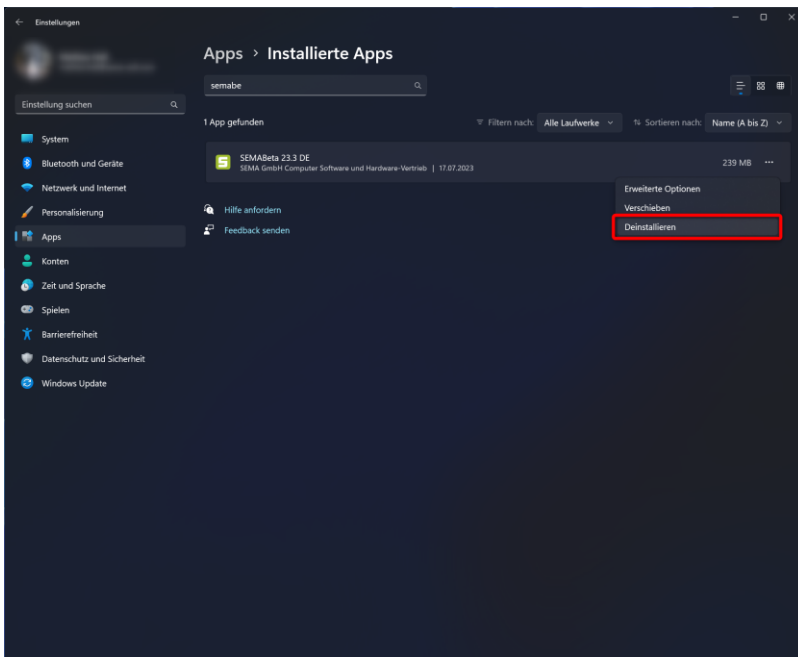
Einstellungen

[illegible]

Einstellung suchen

System
Bluetooth und Geräte
Netzwerk und Internet
Personalisierung
Apps
Konten
Zeit und Sprache
Spielen
Barrierefreiheit
Datenschutz und Sicherheit
Windows Update

Apps > Installierte Apps

semabe

1 App gefunden

Filtern nach: Alle Laufwerke

Sortieren nach: Name (A bis Z)

SEMABeta 23.3 DE
SEMA GmbH Computer Software und Hardware-Vertrieb | 17.07.2023

239 MB

Erweiterte Optionen
Verschieben
Deinstallieren

Hilfe anfordern
Feedback senden